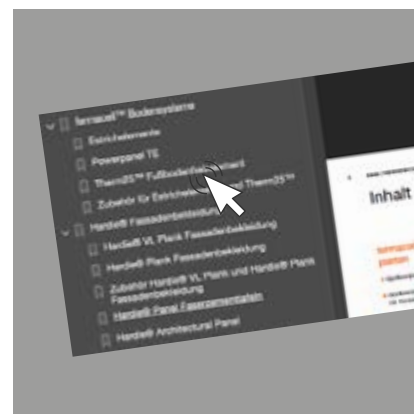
fermacell™ Bodensysteme
Estrichelemente
Powerpanel TE
Therm25™ Fußbodenheiz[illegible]board
Zubehör für Estrichelemente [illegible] Therm25™
Hardie® Fassadenbekleidung
Hardie® VL Plank Fassadenbekleidung
Hardie® Plank Fassadenbekleidung
Zubehör Hardie® VL Plank und Hardie® Plank Fassadenbekleidung
Hardie® Panel Faserzementplatten
Hardie® Architectural Panel
Inhalt
fermacell
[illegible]